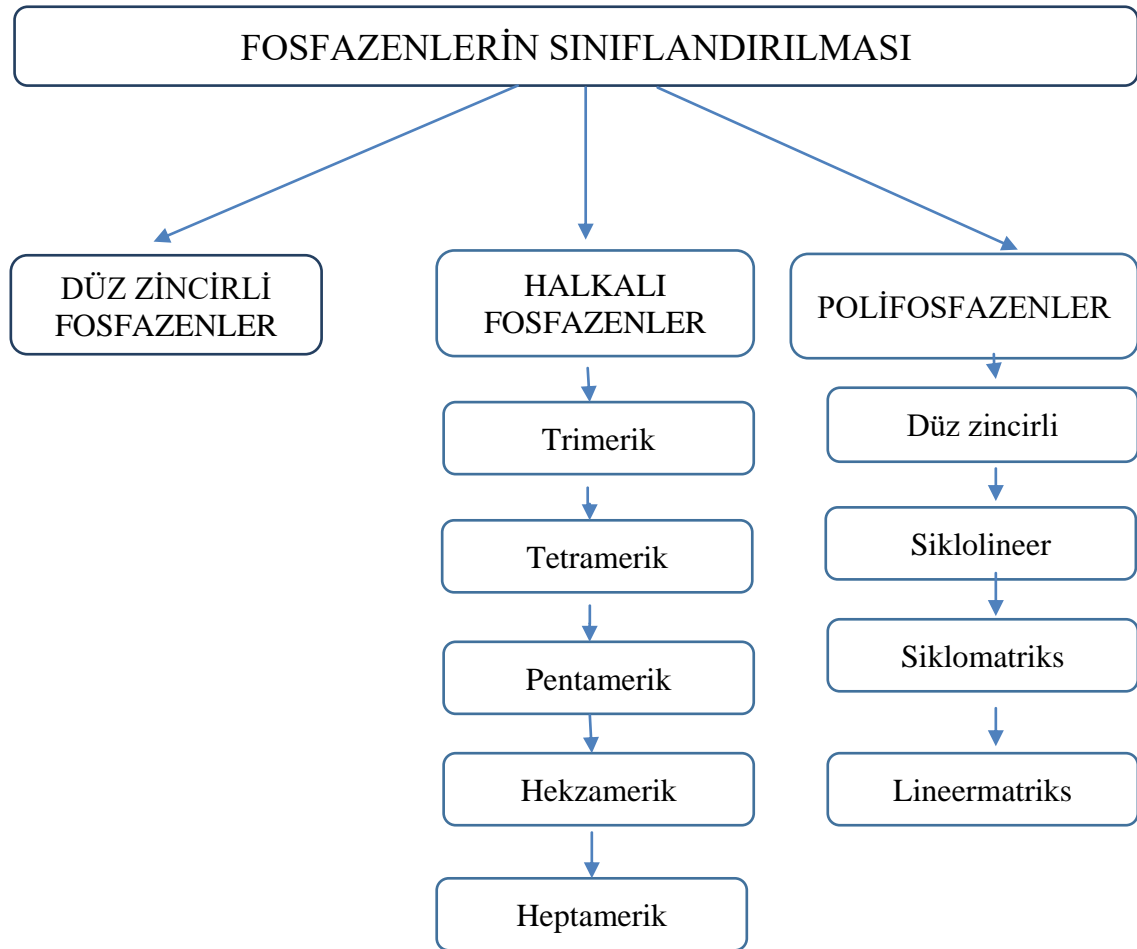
FOSFAZENLERİN SINIFLANDIRILMASI

DÜZ ZİNCİRLİ FOSFAZENLER

HALKALI FOSFAZENLER

Trimerik

Tetramerik

Pentamerik

Hekzamerik

Heptamerik

POLİFOSFAZENLER

Düz zincirli

Siklolineer

Siklomatriks

Lineermatriks